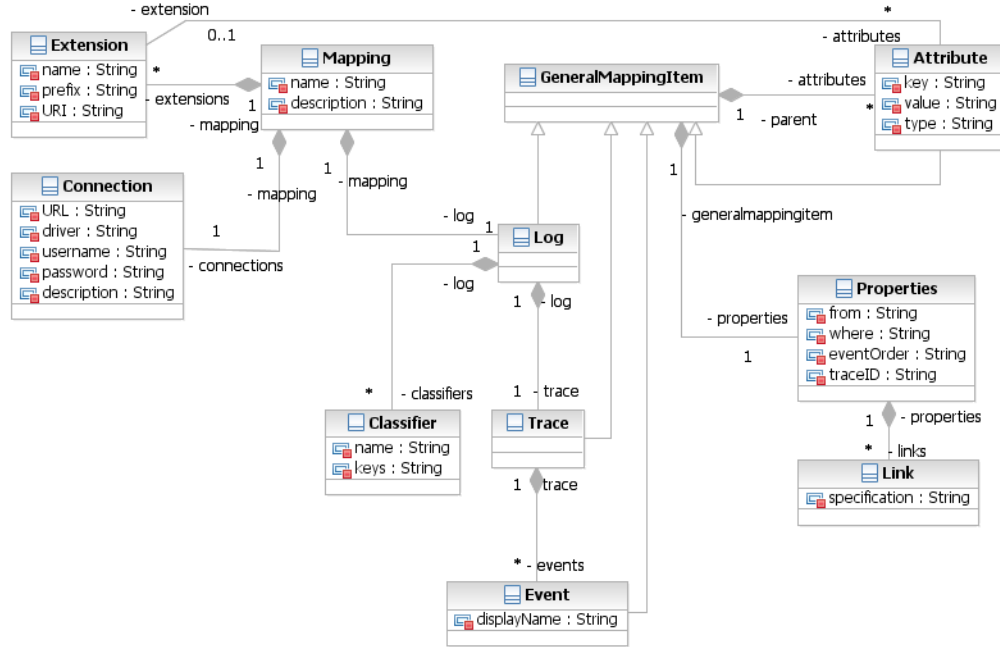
- extension
0..1
*
- attributes

Extension
name : String
prefix : String
URI : String

*
- extensions
1
- mapping

Mapping
name : String
description : String

GeneralMappingItem

- attributes
*
1
- parent

Attribute
key : String
value : String
type : String

Connection
URL : String
driver : String
username : String
password : String
description : String

1
- mapping
1
- connections

1
- mapping

- log
1
1

Log

- log
1
- log

1
- generalmappingitem

Properties
from : String
where : String
eventOrder : String
traceID : String

- properties
1

*
- classifiers

Classifier
name : String
keys : String

1
- trace

Trace

1
- trace

1
- properties
*
- links

Link
specification : String

*
- events

Event
displayName : String